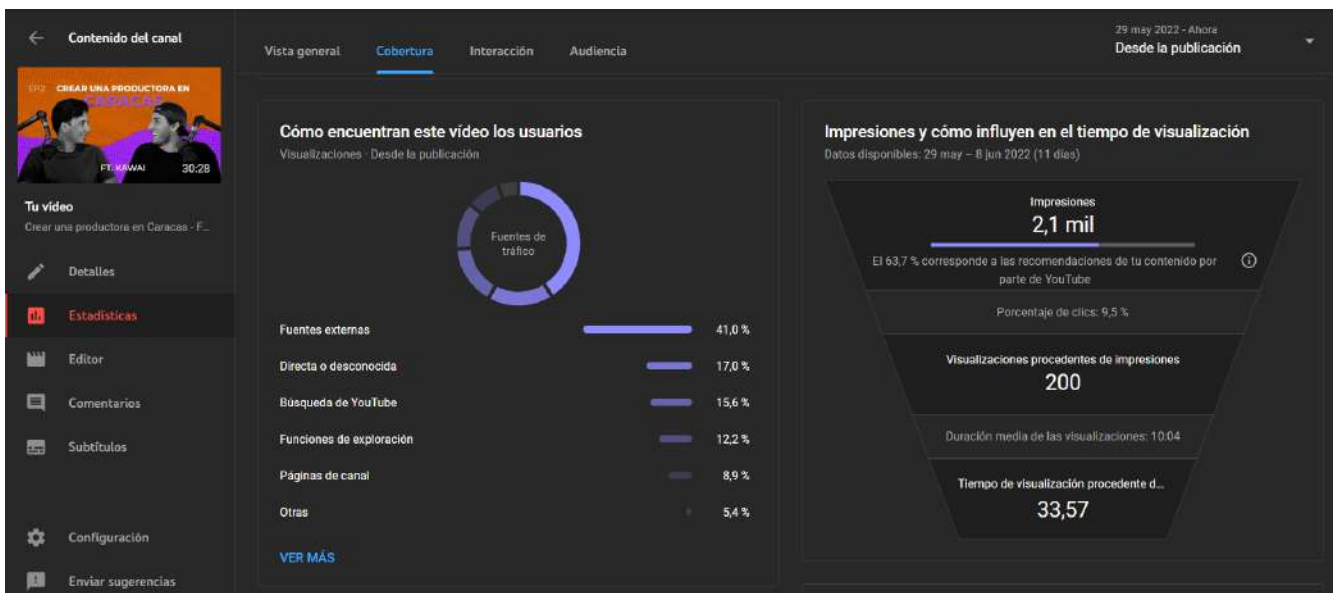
Contenido del canal

EP2 CREAR UNA PRODUCTORA EN CARACAS

FT. KAWAI 30:28

Tu vídeo
Crear una productora en Caracas - F...

Detalles
Estadísticas
Editor
Comentarios
Subtítulos

Configuración
Enviar sugerencias

Vista general Cobertura Interacción Audiencia

29 may 2022 - Ahora
Desde la publicación

Cómo encuentran este vídeo los usuarios
Visualizaciones · Desde la publicación

Fuentes de tráfico

Fuentes externas 41,0 %
Directa o desconocida 17,0 %
Búsqueda de YouTube 15,6 %
Funciones de exploración 12,2 %
Páginas de canal 8,9 %
Otras 5,4 %

VER MÁS

Impresiones y cómo influyen en el tiempo de visualización
Datos disponibles: 29 may – 8 jun 2022 (11 días)

Impresiones
2,1 mil

El 63,7 % corresponde a las recomendaciones de tu contenido por parte de YouTube

Porcentaje de clics: 9,5 %

Visualizaciones procedentes de impresiones
200

Duración media de las visualizaciones: 10:04

Tiempo de visualización procedente d...
33,57